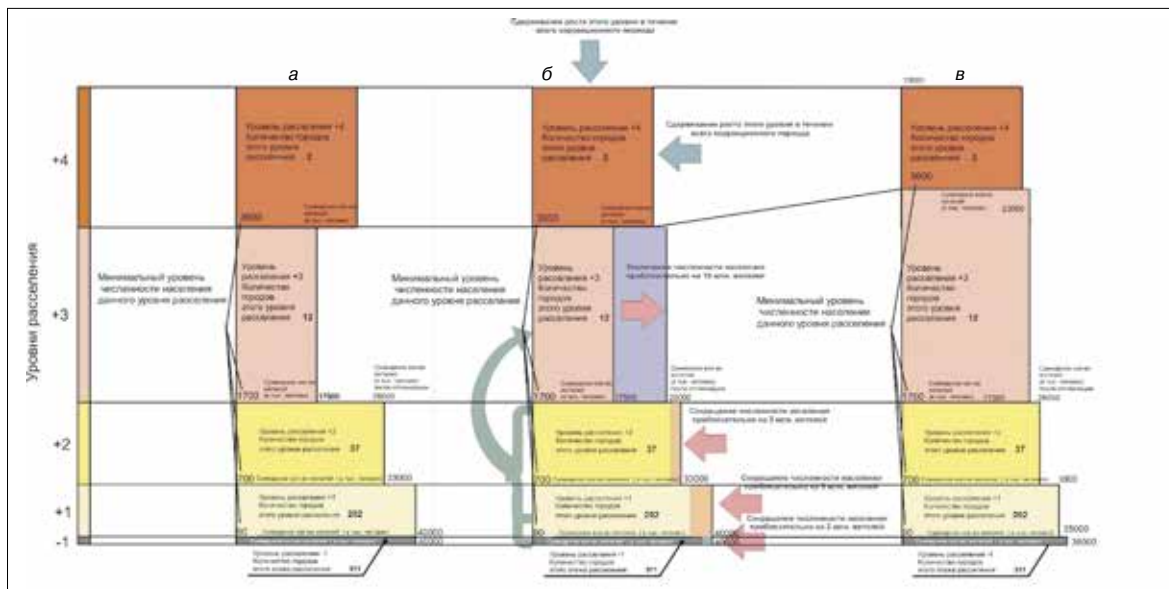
Сдерживание роста этого уровня в течение всего сокращенного периода

а

б

в

+4

+3

+2

+1

-1

Уровни расселения

Уровень расселения +4 Количество городов этого уровня расселения 3

3600

Минимальный уровень численности населения данного уровня расселения

Уровень расселения +3 Количество городов этого уровня расселения 12

1700

17900

Уровень расселения +2 Количество городов этого уровня расселения 37

700

23000

Уровень расселения +1 Количество городов этого уровня расселения 202

90

40000

Уровень расселения -1 Количество городов этого уровня расселения 911

Уровень расселения +4 Количество городов этого уровня расселения 3

Сдерживание роста этого уровня в течение всего сокращенного периода

3600

Минимальный уровень численности населения данного уровня расселения

Уровень расселения +3 Количество городов этого уровня расселения 12

Увеличение численности населения приблизительно на 10 млн. жителей

1700

27900

Сокращение численности населения приблизительно на 5 млн. жителей

Уровень расселения +2 Количество городов этого уровня расселения 37

700

Сокращение численности населения приблизительно на 5 млн. жителей

Уровень расселения +1 Количество городов этого уровня расселения 202

Сокращение численности населения приблизительно на 2 млн. жителей

90

Уровень расселения -1 Количество городов этого уровня расселения 911

Уровень расселения +4 Количество городов этого уровня расселения 3

3600

23000

Минимальный уровень численности населения данного уровня расселения

Уровень расселения +3 Количество городов этого уровня расселения 12

1700

Уровень расселения +2 Количество городов этого уровня расселения 37

700

Уровень расселения +1 Количество городов этого уровня расселения 202

90

25000

38000

Уровень расселения -1 Количество городов этого уровня расселения 911